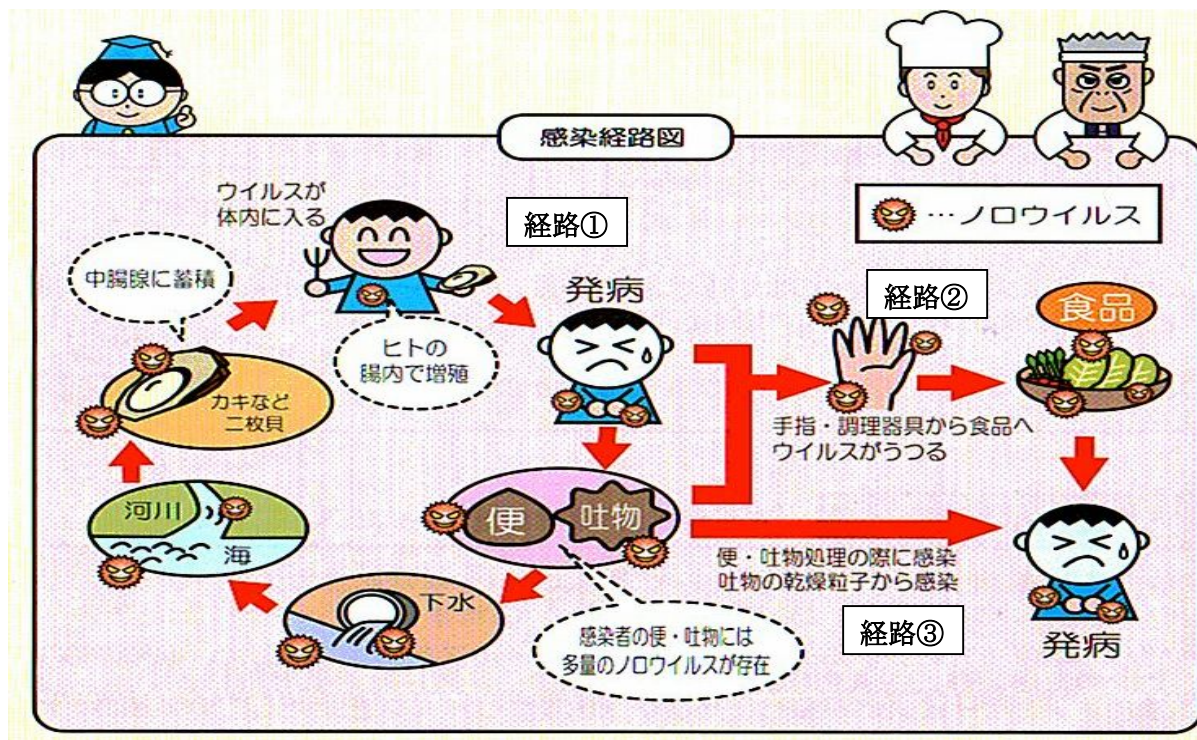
感染経路図

…ノロウイルス

ウイルスが体内に入る

経路①

中腸腺に蓄積

ヒトの腸内で増殖

発病

経路②

食品

カキなど二枚貝

手指・調理器具から食品へウイルスがうつる

河川

海

便

吐物

便・吐物処理の際に感染
吐物の乾燥粒子から感染

下水

感染者の便・吐物には多量のノロウイルスが存在

経路③

発病